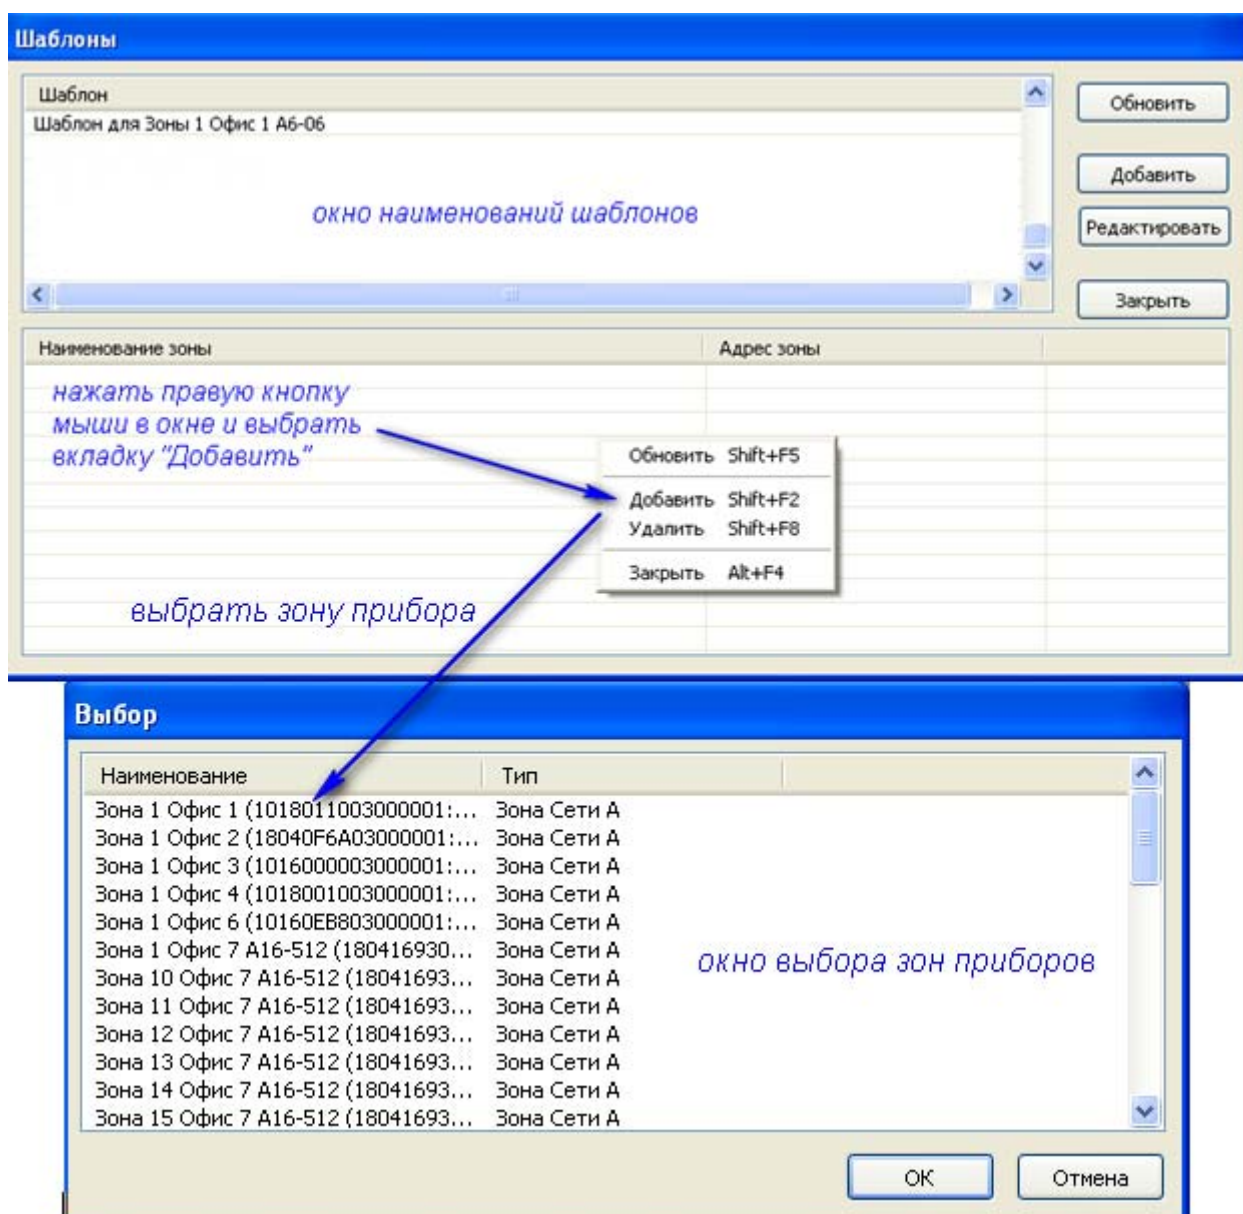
Шаблоны

| Шаблон |
|---|
| Шаблон для Зоны 1 Офис 1 А6-06 |

окно наименований шаблонов

Обновить

Добавить

Редактировать

Закрыть

| Наименование зоны | Адрес зоны |
|---|---|

нажать правую кнопку мыши в окне и выбрать вкладку "Добавить"

Обновить Shift+F5
Добавить Shift+F2
Удалить Shift+F8
Закрыть Alt+F4

выбрать зону прибора

Выбор

| Наименование | Тип |
|---|---|
| Зона 1 Офис 1 (1018011003000001:... | Зона Сети А |
| Зона 1 Офис 2 (18040F6A03000001:... | Зона Сети А |
| Зона 1 Офис 3 (1016000003000001:... | Зона Сети А |
| Зона 1 Офис 4 (1018001003000001:... | Зона Сети А |
| Зона 1 Офис 6 (10160EB803000001:... | Зона Сети А |
| Зона 1 Офис 7 А16-512 (180416930... | Зона Сети А |
| Зона 10 Офис 7 А16-512 (18041693... | Зона Сети А |
| Зона 11 Офис 7 А16-512 (18041693... | Зона Сети А |
| Зона 12 Офис 7 А16-512 (18041693... | Зона Сети А |
| Зона 13 Офис 7 А16-512 (18041693... | Зона Сети А |
| Зона 14 Офис 7 А16-512 (18041693... | Зона Сети А |
| Зона 15 Офис 7 А16-512 (18041693... | Зона Сети А |

окно выбора зон приборов

ОК

Отмена